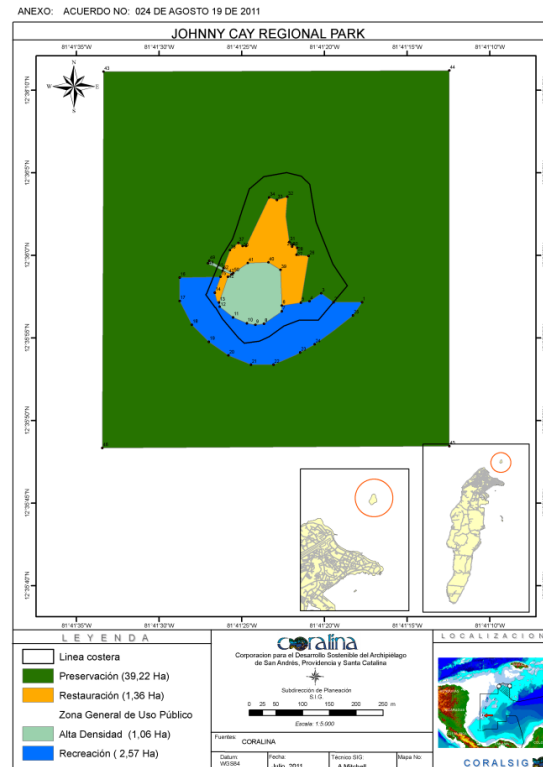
ANEXO: ACUERDO NO: 024 DE AGOSTO 19 DE 2011

JOHNNY CAY REGIONAL PARK

81°41'35"W 81°41'30"W 81°41'25"W 81°41'20"W 81°41'15"W 81°41'10"W

N
W E
S

12°36'15"N
12°36'5"N
12°36'0"N
12°35'55"N
12°35'50"N
12°35'45"N
12°35'40"N

81°41'35"W 81°41'30"W 81°41'25"W 81°41'20"W 81°41'15"W 81°41'10"W

L E Y E N D A

Linea costera
Preservación (39,22 Ha)
Restauración (1,36 Ha)
Zona General de Uso Público
Alta Densidad (1,06 Ha)
Recreación ( 2,57 Ha)

coralina
Corporacion para el Desarrollo Sostenible del Archipiélago de San Andrés, Providencia y Santa Catalina

Subdirección de Planeación
S I G

0 25 50 100 150 200 250 m
Escala: 1:5.000

Fuentes:
CORALINA

| Datum: WGS84 | Fecha: Julio, 2011 | Tecnico SIG: A.Mitchell | Mapa No: |
|---|---|---|---|

L O C A L I Z A C I O N

C O R A L S I G